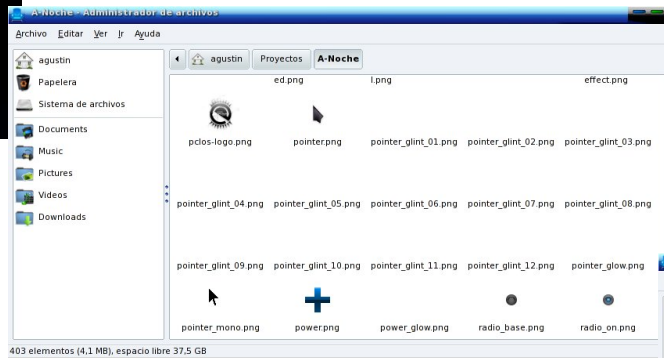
A-Noche - Administrador de archivos

Archivo Editar Ver Ir Ayuda

agustin
Papelera
Sistema de archivos
Documents
Music
Pictures
Videos
Downloads

agustin Proyectos A-Noche

ed.png l.png effect.png

pclos-logo.png pointer.png pointer_glint_01.png pointer_glint_02.png pointer_glint_03.png

pointer_glint_04.png pointer_glint_05.png pointer_glint_06.png pointer_glint_07.png pointer_glint_08.png

pointer_glint_09.png pointer_glint_10.png pointer_glint_11.png pointer_glint_12.png pointer_glow.png

pointer_mono.png power.png power_glow.png radio_base.png radio_on.png

403 elementos (4,1 MB), espacio libre 37,5 GB